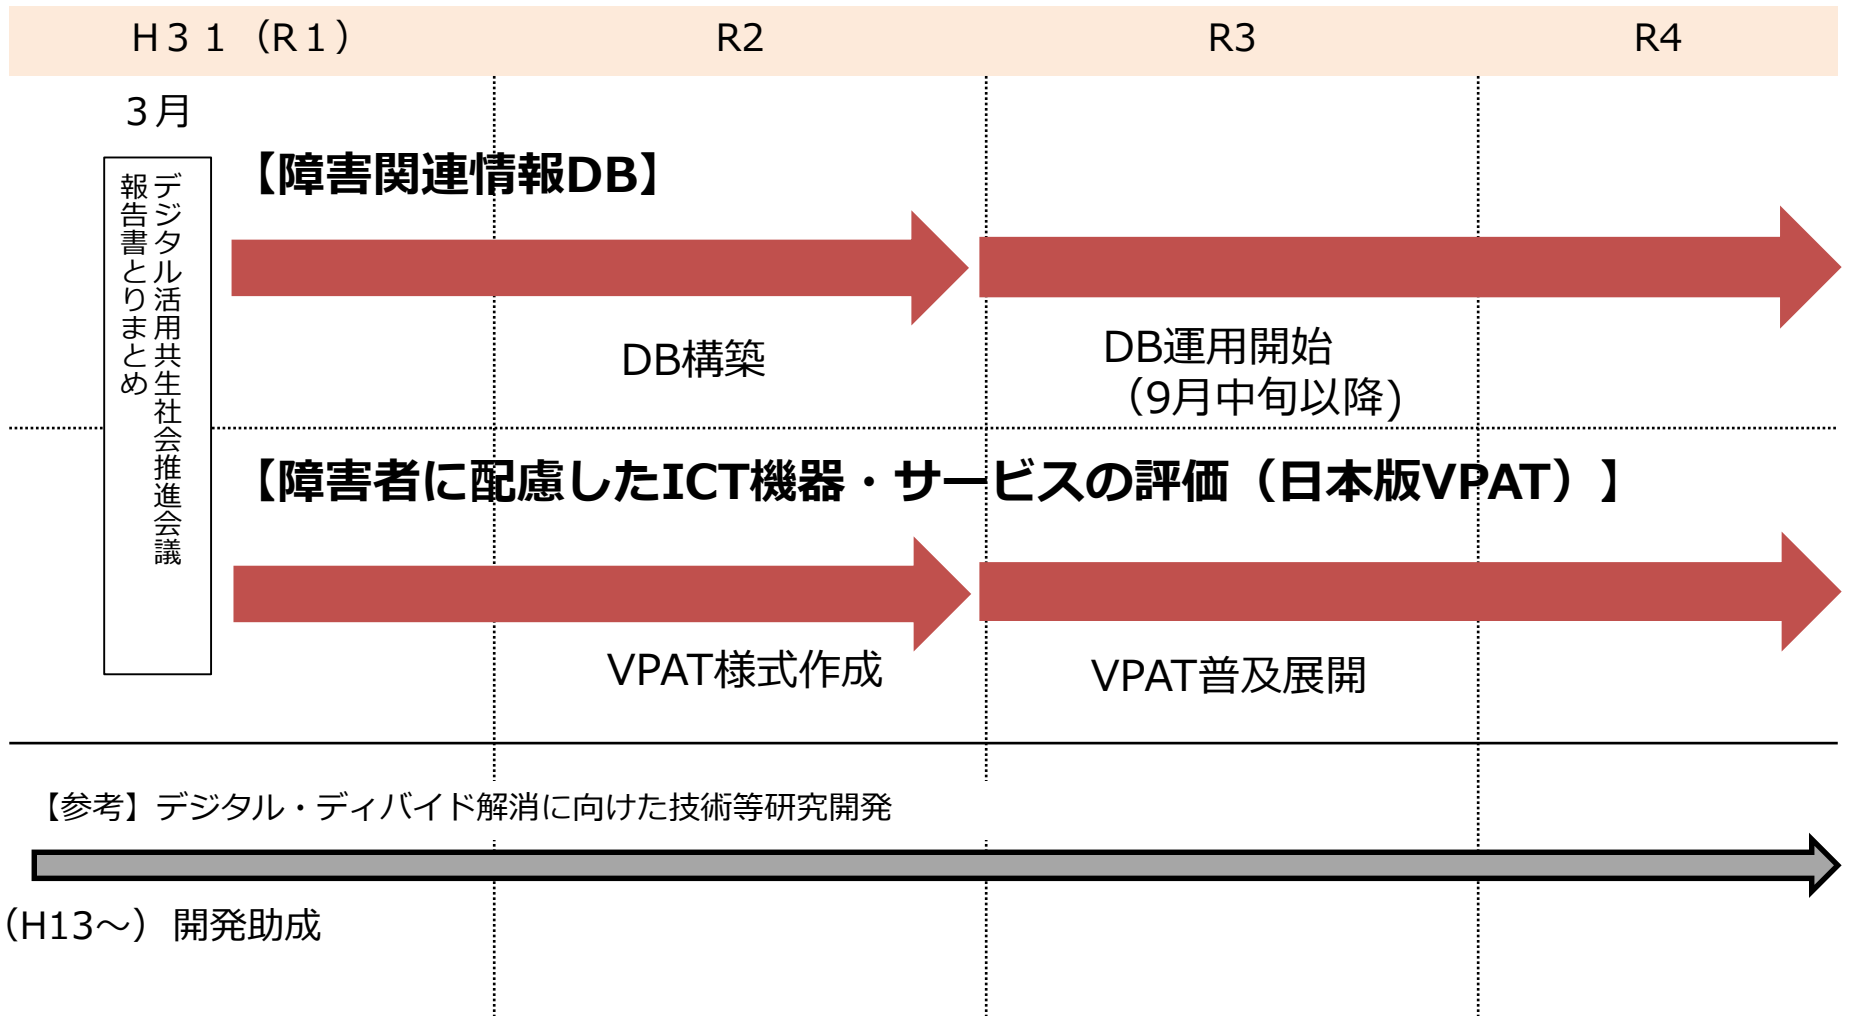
| H３１（R１） | R2 | R3 | R4 |
|---|---|---|---|

３月

デジタル活用共生社会推進会議
報告書とりまとめ

【障害関連情報DB】

DB構築

DB運用開始
（9月中旬以降）

【障害者に配慮したICT機器・サービスの評価（日本版VPAT）】

VPAT様式作成

VPAT普及展開

【参考】デジタル・ディバイド解消に向けた技術等研究開発

（H13～）開発助成